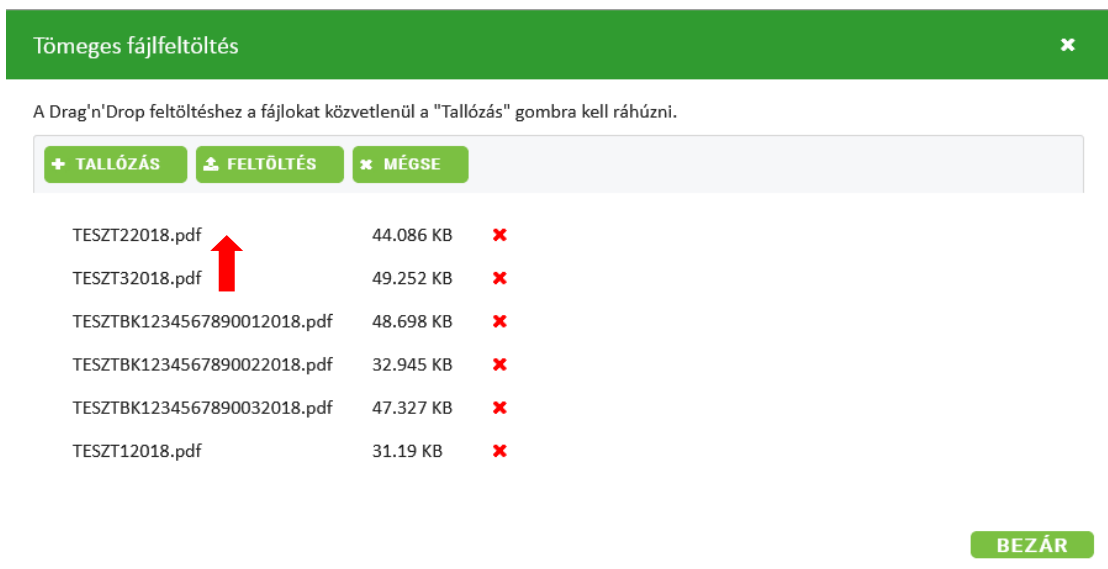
Tömeges fájlfeltöltés

✖

A Drag'n'Drop feltöltéshez a fájlokat közvetlenül a "Tallózás" gombra kell ráhúzni.

+ TALLÓZÁS | FELTÖLTÉS | ✖ MÉGSE

| | | |
|---|---|---|
| TESZT22018.pdf | 44.086 KB | ✖ |
| TESZT32018.pdf | 49.252 KB | ✖ |
| TESZTBK1234567890012018.pdf | 48.698 KB | ✖ |
| TESZTBK1234567890022018.pdf | 32.945 KB | ✖ |
| TESZTBK1234567890032018.pdf | 47.327 KB | ✖ |
| TESZT12018.pdf | 31.19 KB | ✖ |

BEZÁR